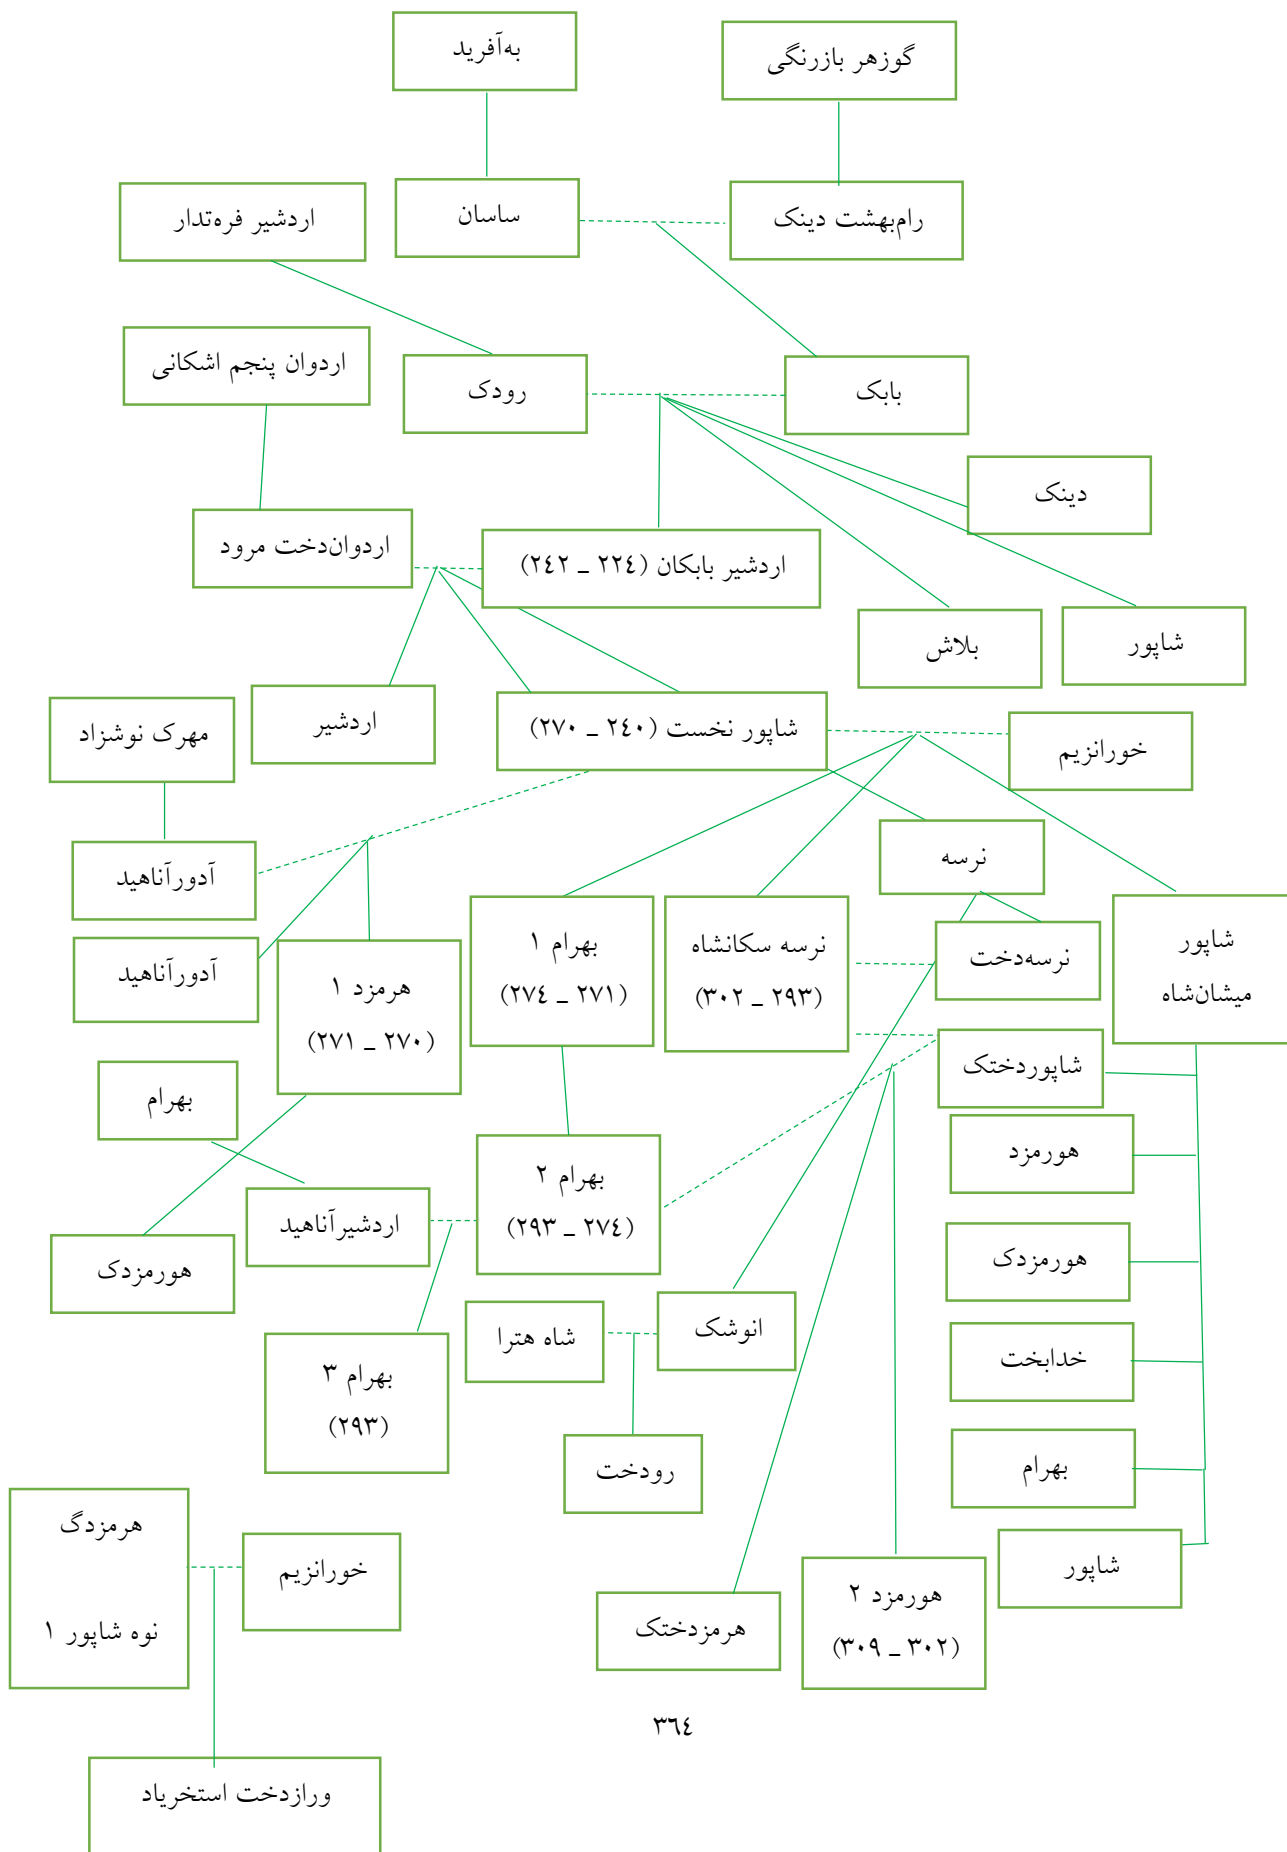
به‌آفرید

گوزهر بازرنگی

اردشیر فره‌تدار

ساسان

رام‌بهشت دینک

اردوان پنجم اشکانی

رودک

بابک

دینک

اردوان‌دخت مرود

اردشیر بابکان (۲۲۴ ـ ۲۴۲)

بلاش

شاپور

مهرک نوشزاد

اردشیر

شاپور نخست (۲۴۰ ـ ۲۷۰)

خورانزیم

آدورآناهید

نرسه

آدورآناهید

هرمزد ۱ (۲۷۰ ـ ۲۷۱)

بهرام ۱ (۲۷۱ ـ ۲۷۴)

نرسه سکانشاه (۲۹۳ ـ ۳۰۲)

نرسه‌دخت

شاپور میشان‌شاه

شاپوردختک

بهرام

هورمزد

اردشیرآناهید

بهرام ۲ (۲۷۴ ـ ۲۹۳)

هورمزدک

هورمزدک

خدابخت

شاه هترا

انوشک

بهرام ۳ (۲۹۳)

رودخت

بهرام

هرمزدگ

نوه شاپور ۱

خورانزیم

شاپور

هرمزدختک

هورمزد ۲ (۳۰۲ ـ ۳۰۹)

۳۶۴

ورازدخت استخریاد